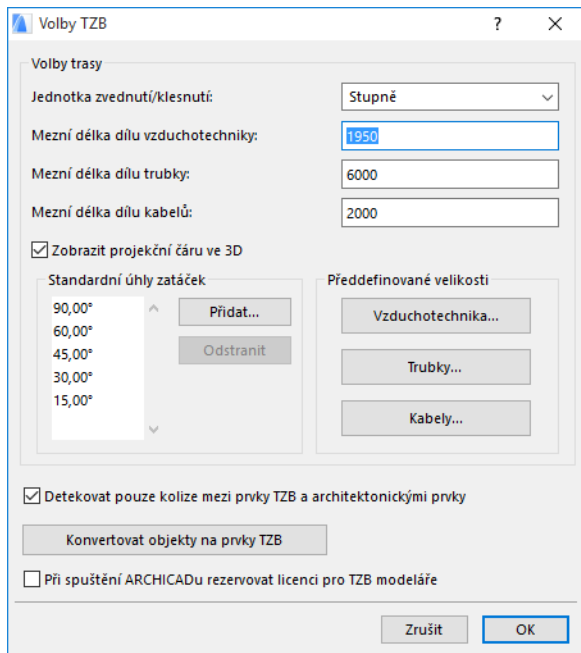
Volby TZB

?

Volby trasy

Jednotka zvednutí/klesnutí:

Stupně

Mezní délka dílu vzduchotechniky:

1950

Mezní délka dílu trubky:

6000

Mezní délka dílu kabelů:

2000

Zobrazit projekční čáru ve 3D

Standardní úhly zatáček

90,00°
60,00°
45,00°
30,00°
15,00°

Přidat...

Odstranit

Předdefinované velikosti

Vzduchotechnika...

Trubky...

Kabely...

Detekovat pouze kolize mezi prvky TZB a architektonickými prvky

Konvertovat objekty na prvky TZB

Při spuštění ARCHICADu rezervovat licenci pro TZB modeláře

Zrušit

OK